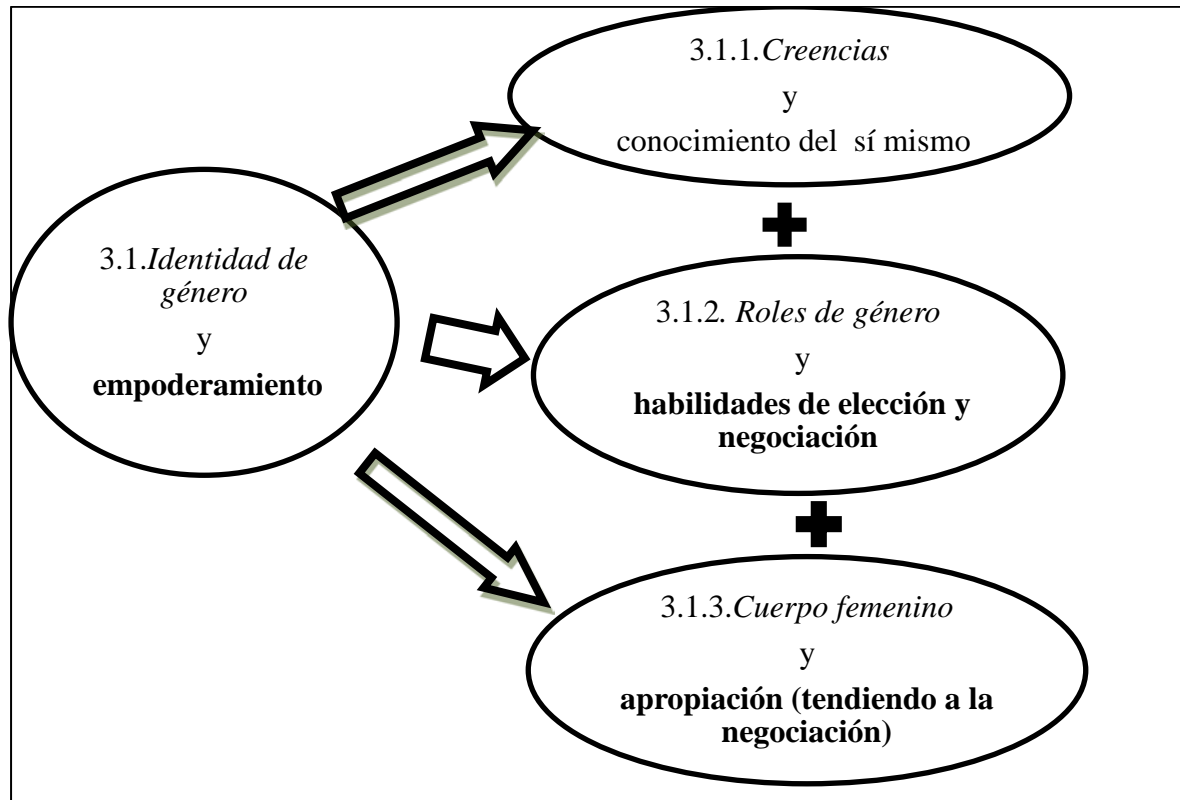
3.1.*Identidad de género*
y
**empoderamiento**

3.1.1.*Creencias*
y
conocimiento del sí mismo

3.1.2. *Roles de género*
y
**habilidades de elección y negociación**

3.1.3.*Cuerpo femenino*
y
**apropiación (tendiendo a la negociación)**